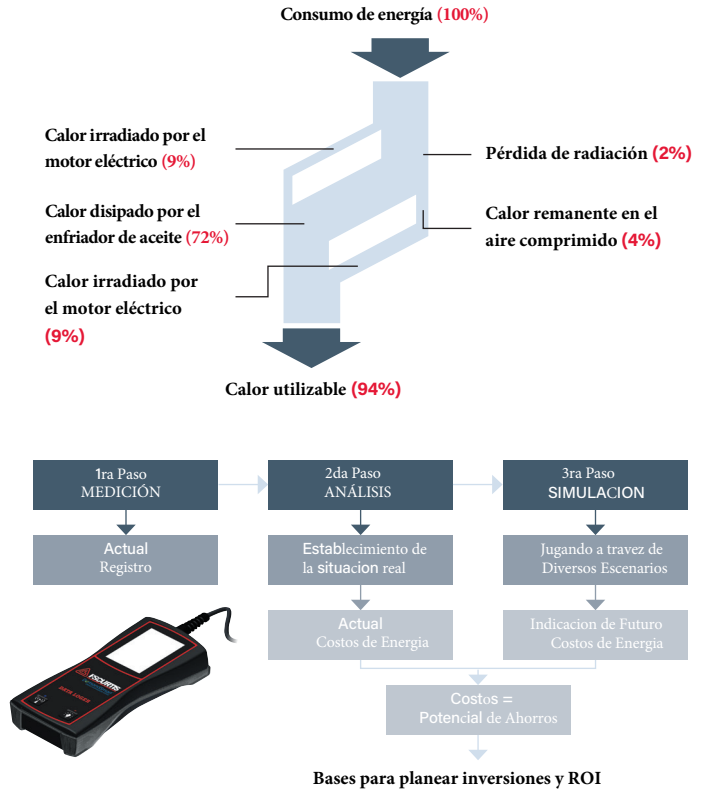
Consumo de energía (100%)

Calor irradiado por el motor eléctrico (9%)

Pérdida de radiación (2%)

Calor disipado por el enfriador de aceite (72%)

Calor remanente en el aire comprimido (4%)

Calor irradiado por el motor eléctrico (9%)

Calor utilizable (94%)

1ra Paso
MEDICIÓN

2da Paso
ANÁLISIS

3ra Paso
SIMULACION

Actual
Registro

Establecimiento de la situacion real

Jugando a travez de Diversos Escenarios

Actual
Costos de Energia

Indicacion de Futuro
Costos de Energia

Costos =
Potencial de Ahorros

Bases para planear inversiones y ROI

FSCURTIS